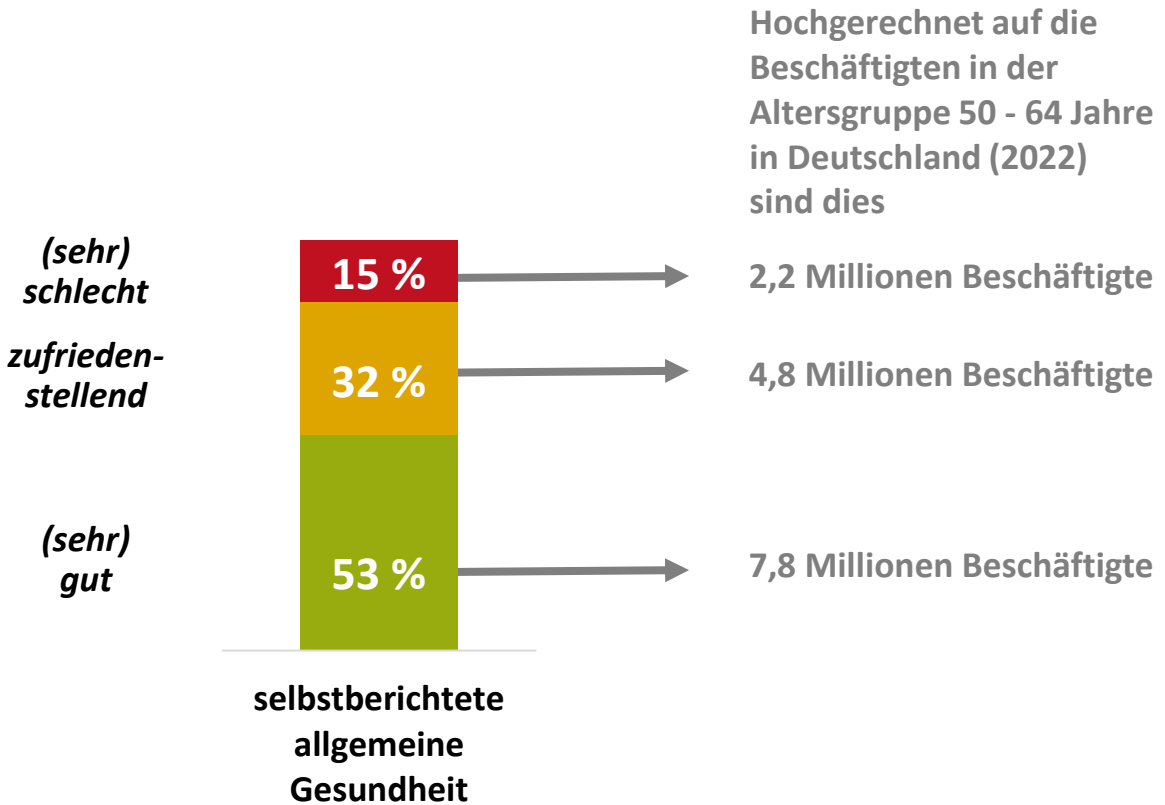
Hochgerechnet auf die Beschäftigten in der Altersgruppe 50 - 64 Jahre in Deutschland (2022) sind dies

(sehr) schlecht

15 %

2,2 Millionen Beschäftigte

zufriedenstellend

32 %

4,8 Millionen Beschäftigte

(sehr) gut

53 %

7,8 Millionen Beschäftigte

selbstberichtete allgemeine Gesundheit